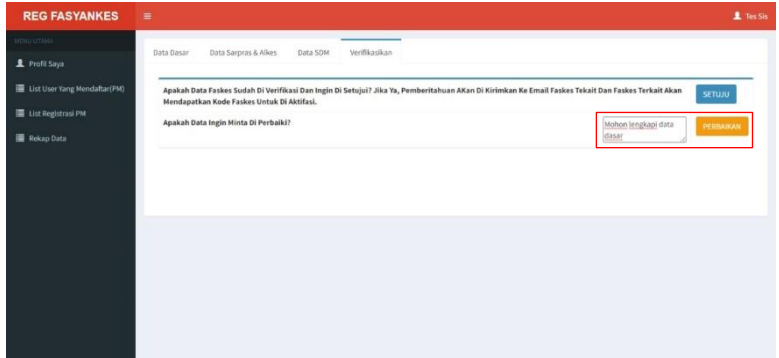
REG FASYANKES
Tes Sis

MENU UTAMA
Profil Saya
List User Yang Mendaftar(PM)
List Registrasi PM
Rekap Data

Data Dasar | Data Sarpras & Alkes | Data SDM | Verifikasikan

Apakah Data Faskes Sudah Di Verifikasi Dan Ingin Di Setujui? Jika Ya, Pemberitahuan AKan Di Kirimkan Ke Email Faskes Tekait Dan Faskes Terkait Akan Mendapatkan Kode Faskes Untuk Di Aktifasi.
SETUJU

Apakah Data Ingin Minta Di Perbaiki?
Mohon lengkapi data dasar
PERBAIKAN